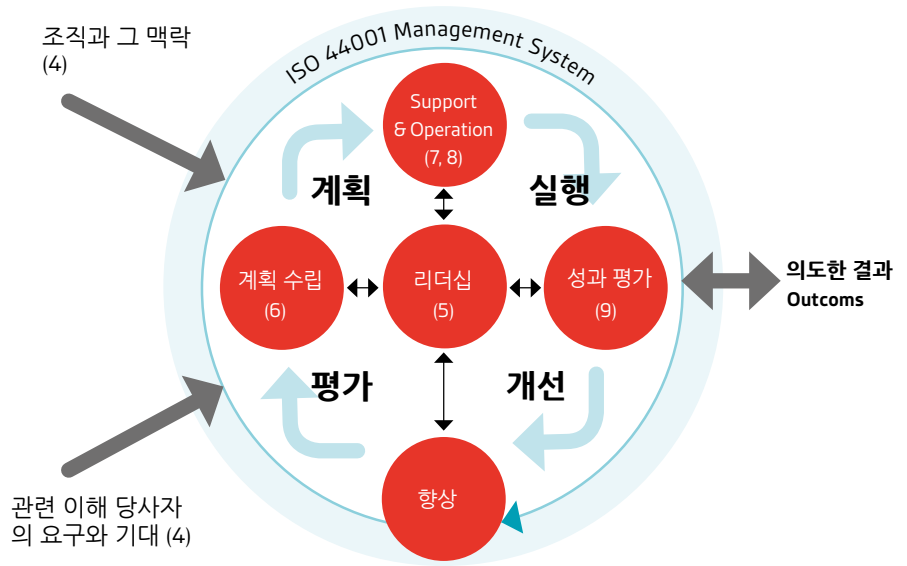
조직과 그 맥락
(4)

ISO 44001 Management System

Support
& Operation
(7, 8)

계획

실행

계획 수립
(6)

리더십
(5)

성과 평가
(9)

의도한 결과
Outcoms

평가

개선

향상

관련 이해 당사자
의 요구와 기대 (4)